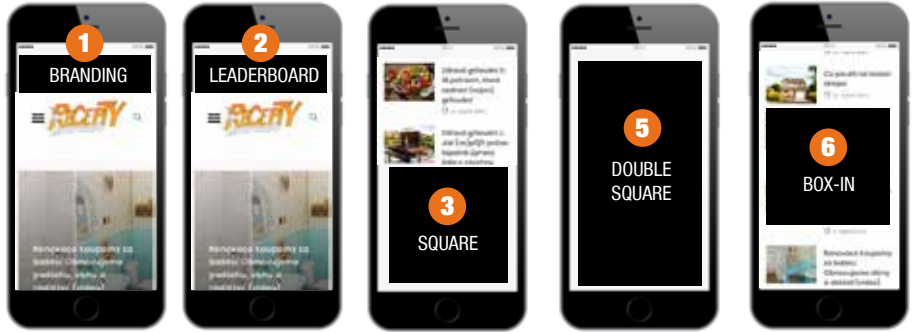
1
BRANDING
RECEPTY
Renovace koupelny za babku: Obnovujeme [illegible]

2
LEADERBOARD
RECEPTY
Renovace koupelny za babku: Obnovujeme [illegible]

Zdravé grilování: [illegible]
Zdravé grilování: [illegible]
3
SQUARE

5
DOUBLE SQUARE

Co pěstovat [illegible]
6
BOX-IN
Renovace koupelny za babku: Obnovujeme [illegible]